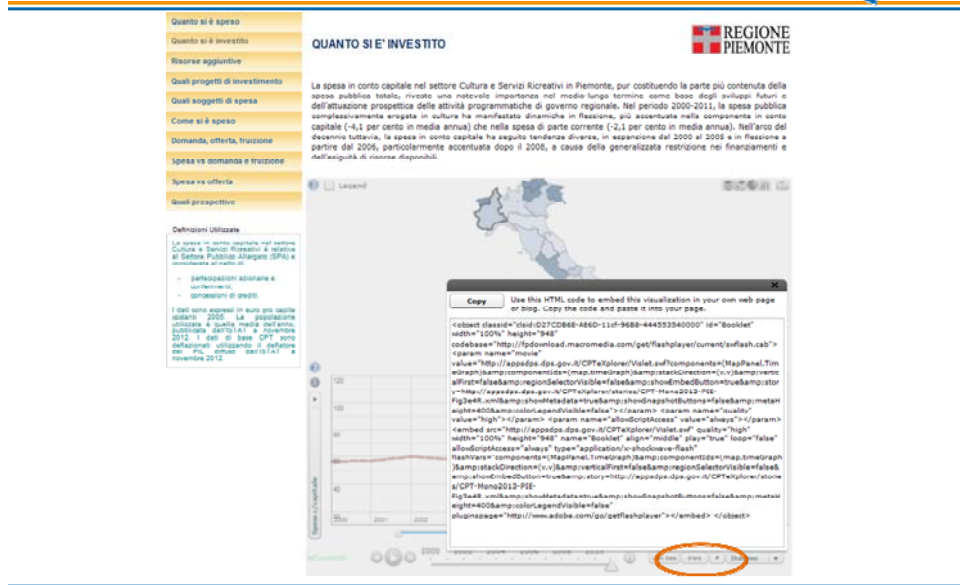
Quanto si è speso
Quanto si è investito
Risorse aggiuntive
Quali progetti di investimento
Quali soggetti di spesa
Come si è speso
Domanda, offerta, fruizione
Spesa vs domanda e fruizione
Spesa vs offerta
Quali prospettive

Definizioni Utilizzate

La spesa in conto capitale nel settore Cultura e Servizi Ricreativi è relativa al Settore Pubblico Allargato (SPA) e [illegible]

- partecipazioni azionarie e conferimenti,
- concessioni di crediti.

I dati sono espressi in euro pro capite costanti 2005. La popolazione utilizzata è quella media dell'anno, pubblicata dall'ISTAT a novembre 2012. I dati di base CPT sono deflazionati utilizzando il deflatore del PIL diffuso dall'ISTAT a novembre 2012.

QUANTO SI E' INVESTITO

REGIONE PIEMONTE

La spesa in conto capitale nel settore Cultura e Servizi Ricreativi in Piemonte, pur costituendo la parte più contenuta della spesa pubblica totale, riveste una notevole importanza nel medio lungo termine come base degli sviluppi futuri e dell'attuazione prospettica delle attività programmatiche di governo regionale. Nel periodo 2000-2011, la spesa pubblica complessivamente erogata in cultura ha manifestato dinamiche in flessione, più accentuate nella componente in conto capitale (-4,1 per cento in media annua) che nella spesa di parte corrente (-2,1 per cento in media annua). Nell'arco del decennio tuttavia, la spesa in conto capitale ha seguito tendenze diverse, in espansione dal 2000 al 2005 e in flessione a partire dal 2006, particolarmente accentuata dopo il 2008, a causa della generalizzata restrizione nei finanziamenti e dell'esiguità di risorse disponibili.

Legend

Copy
Use this HTML code to embed this visualization in your own web page or blog. Copy the code and paste it into your page.

<object classid="clsid:D27CDB6E-AE6D-11cf-96B8-444553540000" id="Booklet" width="100%" height="948" codebase="http://fpdownload.macromedia.com/get/flashplayer/current/swflash.cab"> <param name="movie" value="http://appedps.dps.gov.it/CPTeXplorer/Vislet.swf?components=(MapPanel,TimeGraph)&amp;componentIds=(map,timeGraph)&amp;stackDirection=(v,v)&amp;verticalFirst=false&amp;regionSelectorVisible=false&amp;showEmbedButton=true&amp;story=http://appedps.dps.gov.it/CPTeXplorer/stories/CPT-Mono2013-PIE-Fig3e4R.xml&amp;showMetadata=true&amp;showSnapshotButtons=false&amp;metaHeight=400&amp;colorLegendVisible=false"></param> <param name="quality" value="high"></param> <param name="allowScriptAccess" value="always"></param> <embed src="http://appedps.dps.gov.it/CPTeXplorer/Vislet.swf" quality="high" width="100%" height="948" name="Booklet" align="middle" play="true" loop="false" allowScriptAccess="always" type="application/x-shockwave-flash" flashVars="components=(MapPanel,TimeGraph)&amp;componentIds=(map,timeGraph)&amp;stackDirection=(v,v)&amp;verticalFirst=false&amp;regionSelectorVisible=false&amp;showEmbedButton=true&amp;story=http://appedps.dps.gov.it/CPTeXplorer/stories/CPT-Mono2013-PIE-Fig3e4R.xml&amp;showMetadata=true&amp;showSnapshotButtons=false&amp;metaHeight=400&amp;colorLegendVisible=false" pluginspage="http://www.adobe.com/go/getflashplayer"></embed> </object>

120
Spesa c/capitale
2000 2001 2002
2000
Embed